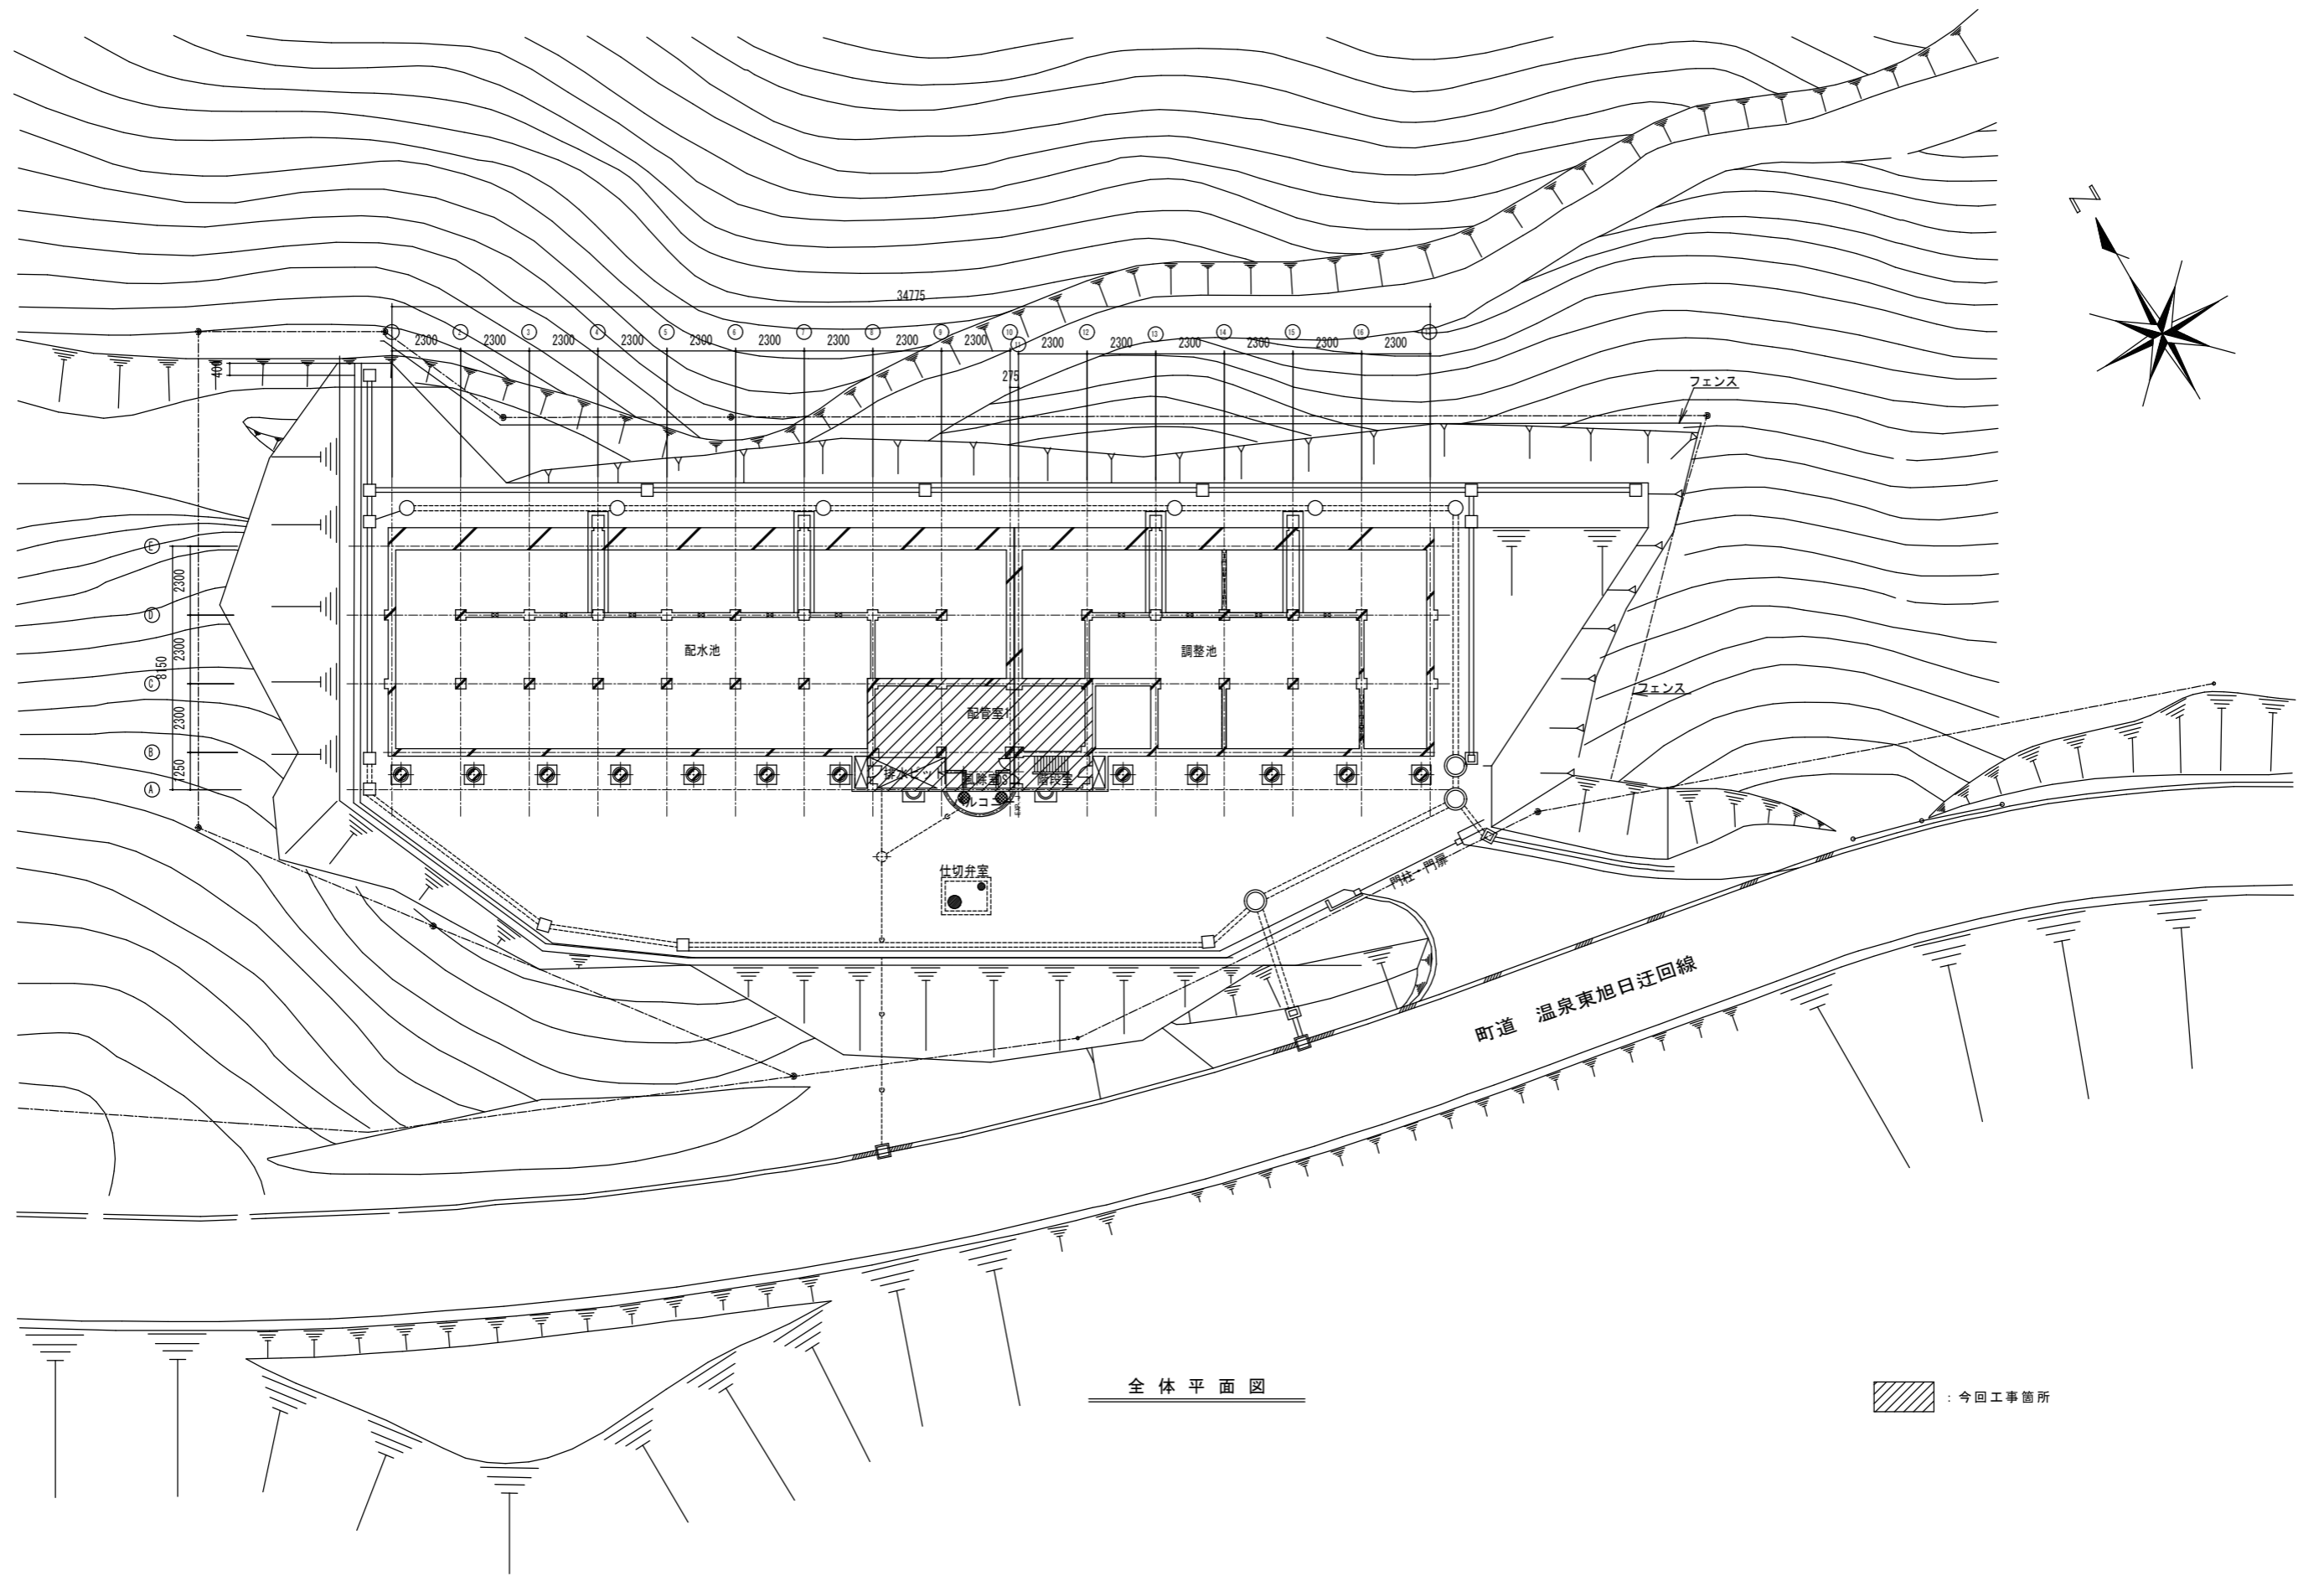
34775

1 2300 2 2300 3 2300 4 2300 5 2300 6 2300 7 2300 8 2300 9 2300 10 2300 11 12 2300 13 2300 14 2300 15 2300 16 2300 17

400

275

フェンス

N

E
D
C
B
A

2300
2300
8150
2300
1250

配水池

調整池

配管室

フェンス

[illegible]
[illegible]
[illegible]
レコ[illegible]

仕切弁室

門柱・門扉

町道　温泉東旭日迂回線

全体平面図

：今回工事箇所